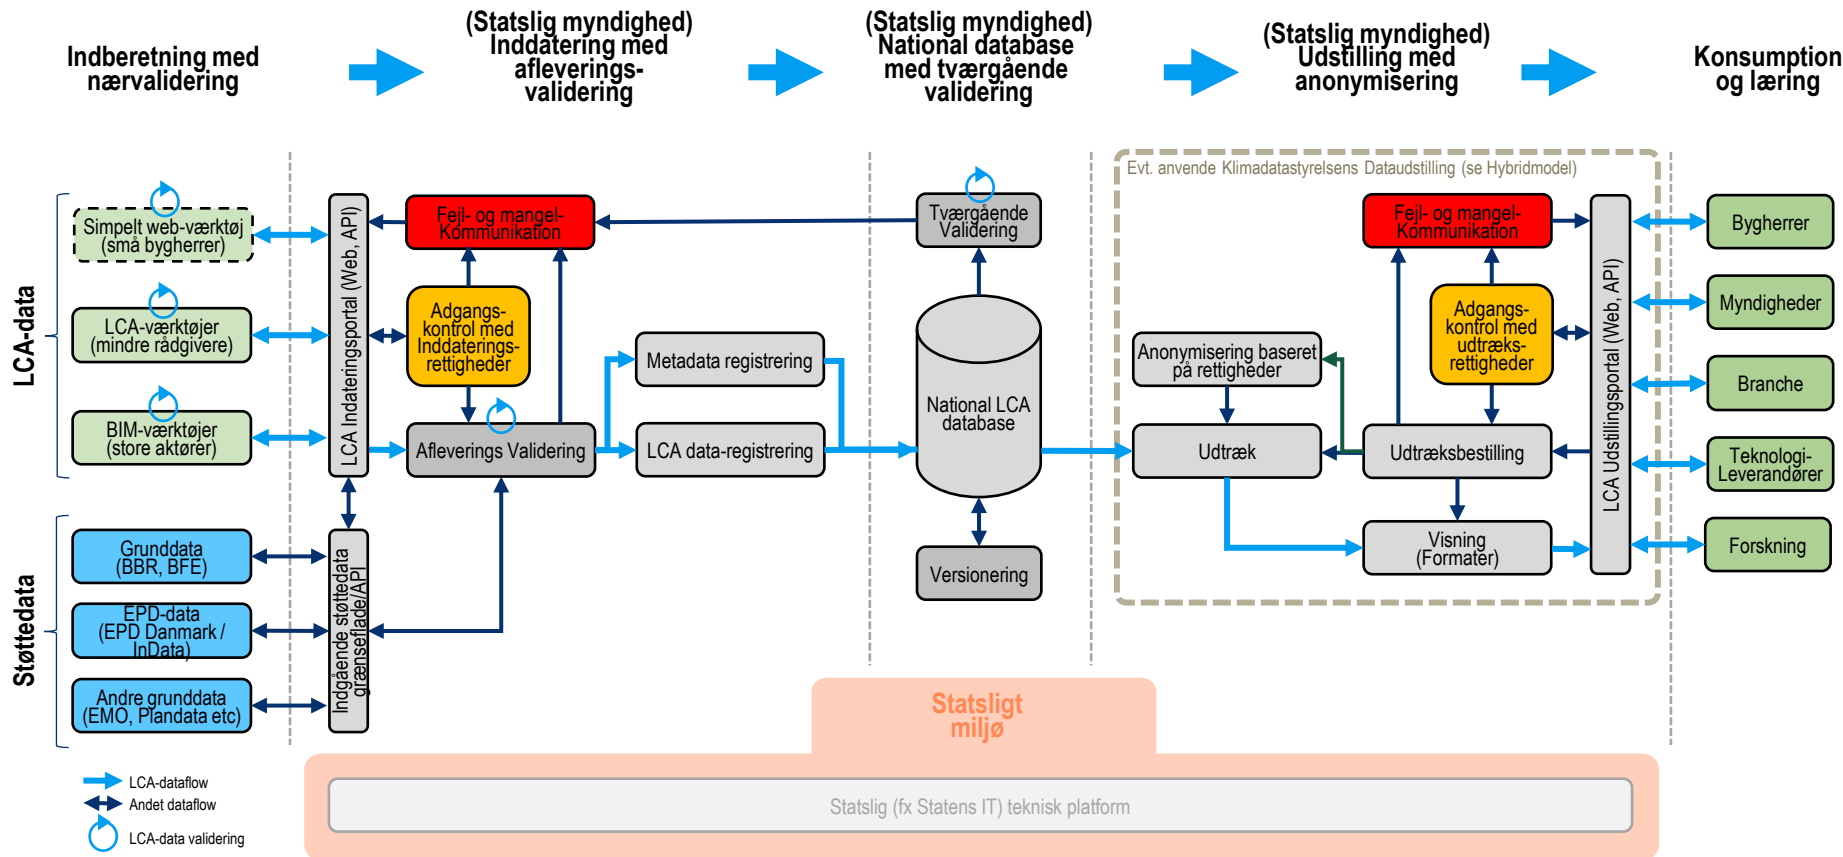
Indberetning med nærvalidering

(Statslig myndighed) Inddatering med afleverings-validering

(Statslig myndighed) National database med tværgående validering

(Statslig myndighed) Udstilling med anonymisering

Konsumption og læring

LCA-data

Simpelt web-værktøj (små bygherrer)

LCA-værktøjer (mindre rådgivere)

BIM-værktøjer (store aktører)

Støttedata

Grunddata (BBR, BFE)

EPD-data (EPD Danmark / InData)

Andre grunddata (EMO, Plandata etc)

LCA Indateringsportal (Web, API)

Indgående støttedata grænseflade/API

Fejl- og mangel-Kommunikation

Adgangs-kontrol med Inddaterings-rettigheder

Afleverings Validering

Metadata registrering

LCA data-registrering

Tværgående Validering

National LCA database

Versionering

Evt. anvende Klimadatastyrelsens Dataudstilling (se Hybridmodel)

Anonymisering baseret på rettigheder

Udtræk

Fejl- og mangel-Kommunikation

Adgangs-kontrol med udtræks-rettigheder

Udtræksbestilling

Visning (Formater)

LCA Udstillingsportal (Web, API)

Bygherrer

Myndigheder

Branche

Teknologi-Leverandører

Forskning

Statsligt miljø

Statslig (fx Statens IT) teknisk platform

LCA-dataflow

Andet dataflow

LCA-data validering